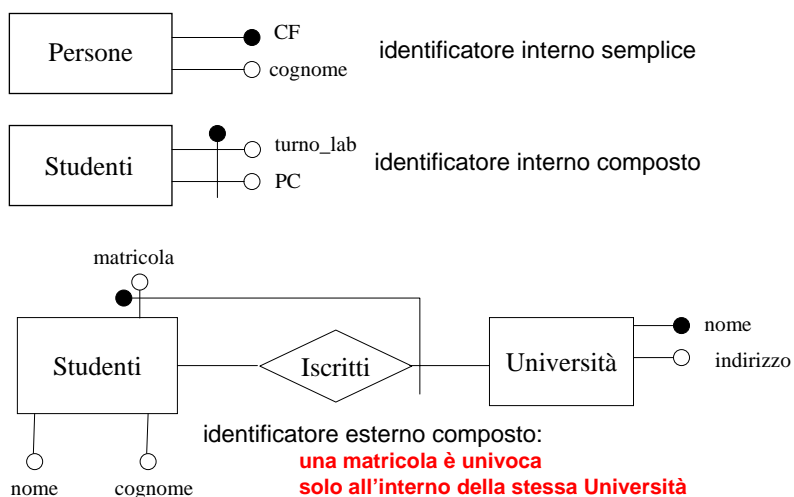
Persone

CF

cognome

identificatore interno semplice

Studenti

turno_lab

PC

identificatore interno composto

matricola

Studenti

Iscritti

Università

nome

indirizzo

nome

cognome

identificatore esterno composto:
una matricola è univoca
solo all'interno della stessa Università